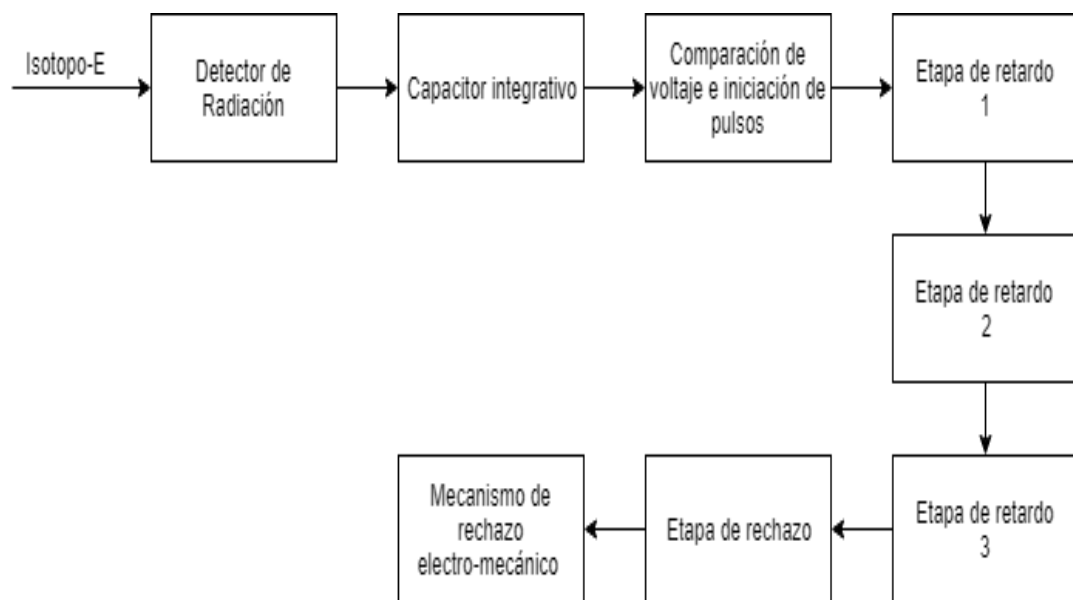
Isotopo-E

Detector de Radiación

Capacitor integrativo

Comparación de voltaje e iniciación de pulsos

Etapa de retardo 1

Etapa de retardo 2

Etapa de retardo 3

Etapa de rechazo

Mecanismo de rechazo electro-mecánico